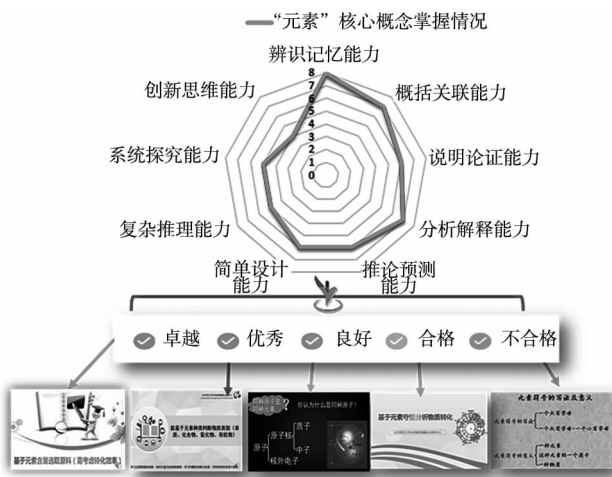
"元素"核心概念掌握情况

辨识记忆能力
8
7
6
5
4
3
2
1
0
概括关联能力
说明论证能力
分析解释能力
推论预测能力
简单设计能力
复杂推理能力
系统探究能力
创新思维能力

卓越 优秀 良好 合格 不合格

基于元素合理选取原料（需考虑转化效率）

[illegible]

原子核 质子 中子 核外电子
原子
你认为为什么是同种原子？

基于元素守恒分析物质转化

元素符号的写法及意义
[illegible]